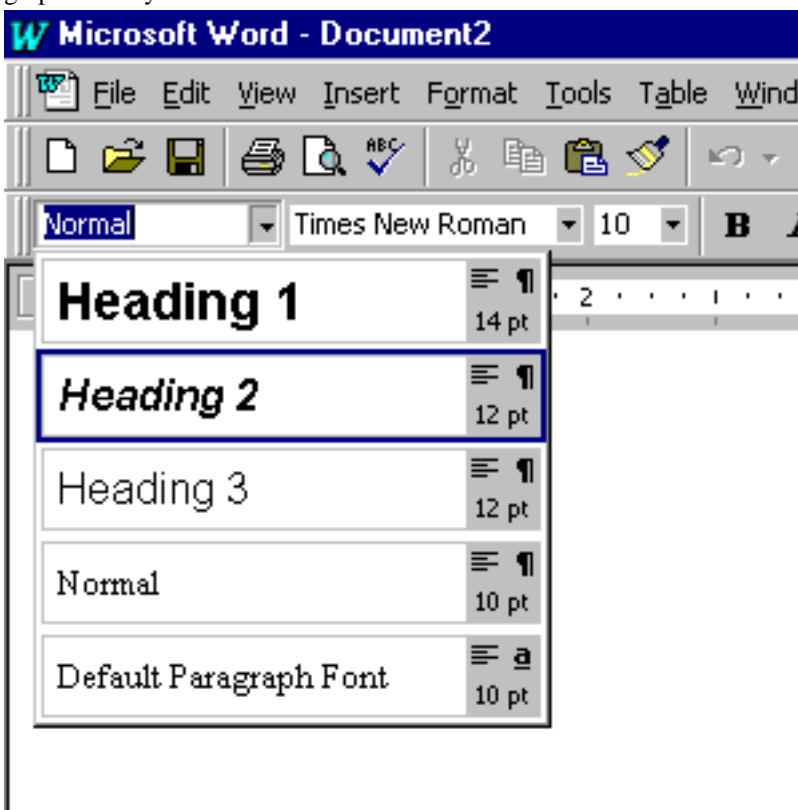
Microsoft Word - Document2

File Edit View Insert Format Tools Table Wind

Normal Times New Roman 10 B

Heading 1 ¶ 14 pt

Heading 2 ¶ 12 pt

Heading 3 ¶ 12 pt

Normal ¶ 10 pt

Default Paragraph Font a 10 pt

2